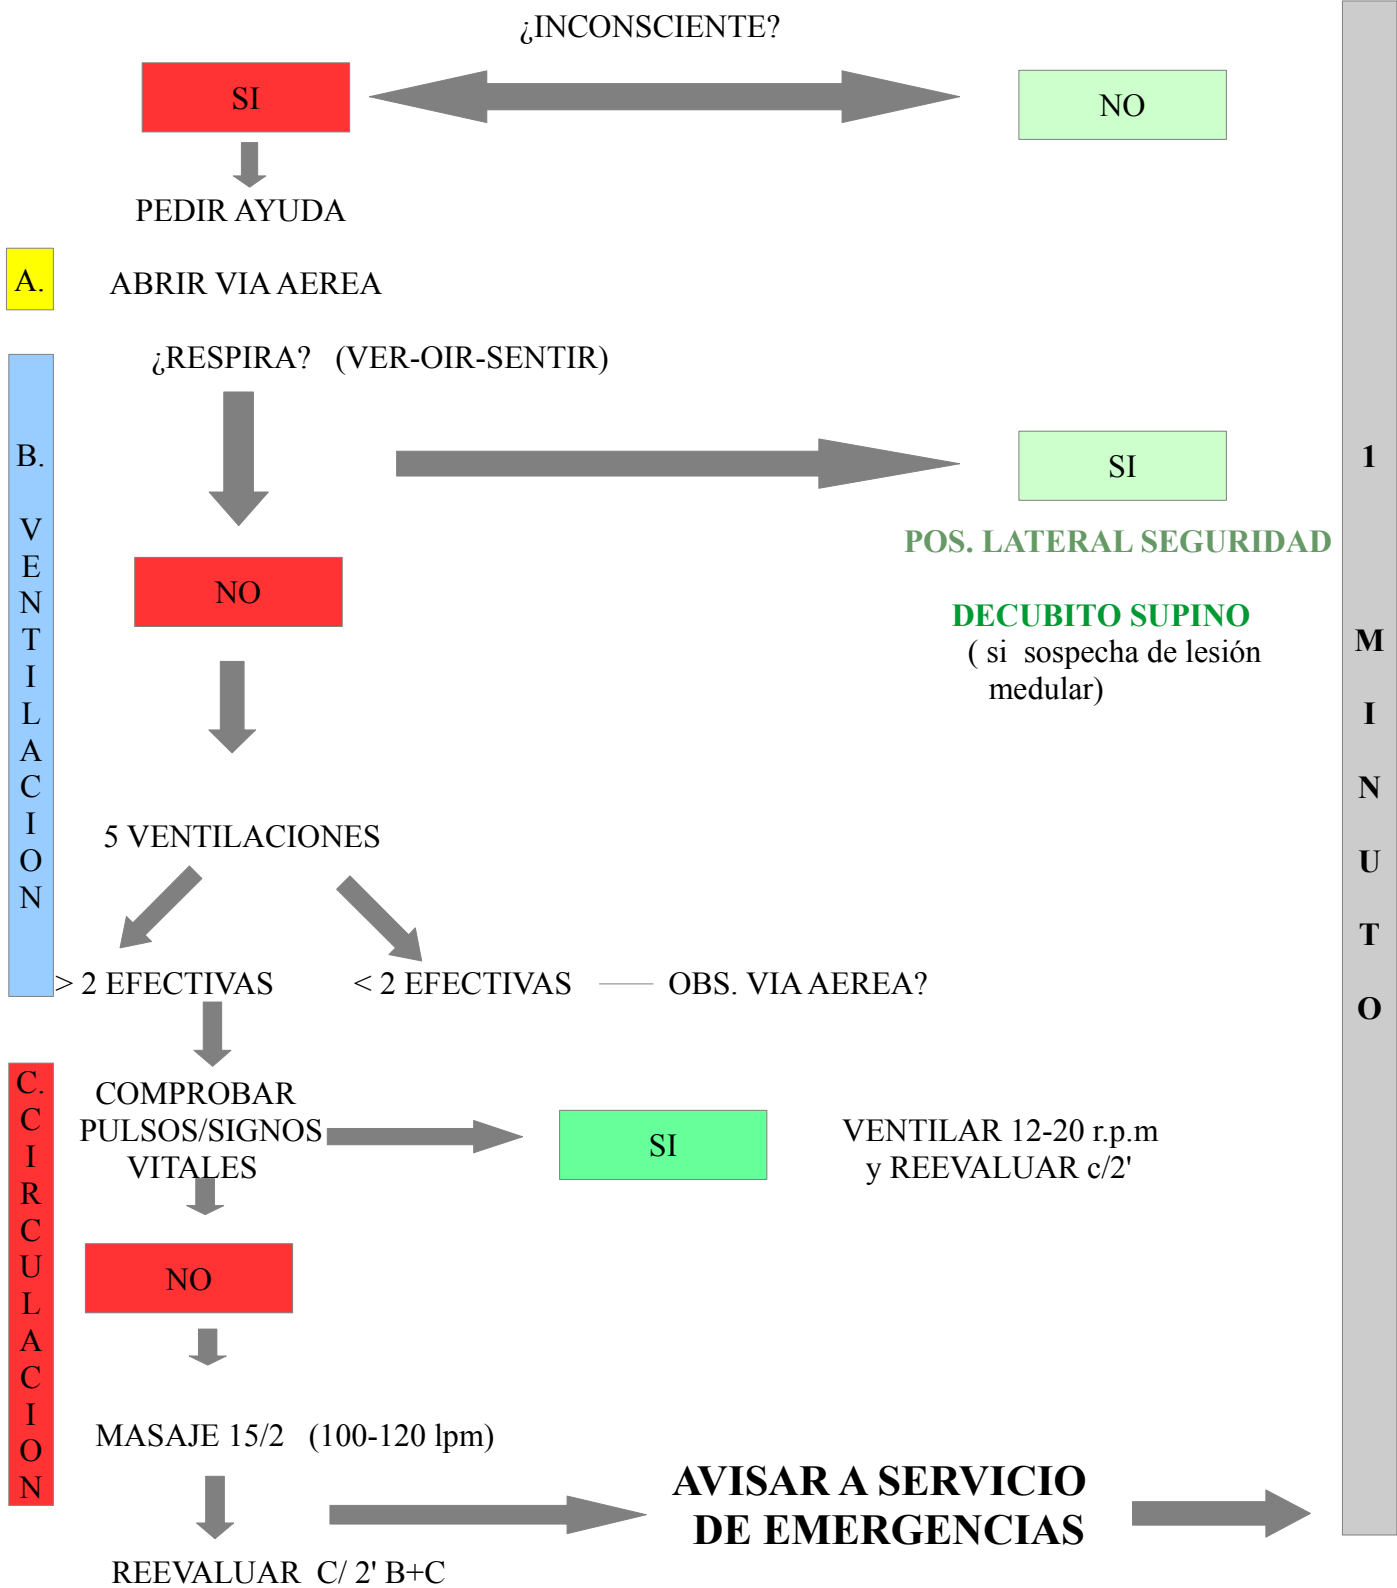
¿INCONSCIENTE?

SI

NO

PEDIR AYUDA

A.

ABRIR VIA AEREA

¿RESPIRA? (VER-OIR-SENTIR)

B. VENTILACION

SI

POS. LATERAL SEGURIDAD

NO

DECUBITO SUPINO
( si sospecha de lesión medular)

5 VENTILACIONES

> 2 EFECTIVAS

< 2 EFECTIVAS

OBS. VIA AEREA?

C. CIRCULACION

COMPROBAR PULSOS/SIGNOS VITALES

SI

VENTILAR 12-20 r.p.m
y REEVALUAR c/2'

NO

MASAJE 15/2 (100-120 lpm)

AVISAR A SERVICIO DE EMERGENCIAS

REEVALUAR C/ 2' B+C

1 MINUTO